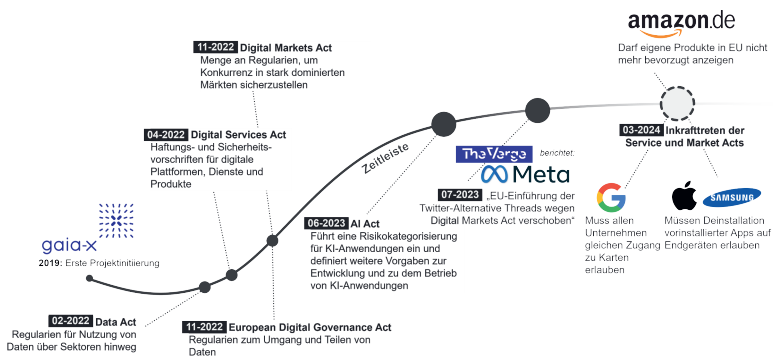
amazon.de
Darf eigene Produkte in EU nicht mehr bevorzugt anzeigen

11-2022 Digital Markets Act
Menge an Regularien, um Konkurrenz in stark dominierten Märkten sicherzustellen

04-2022 Digital Services Act
Haftungs- und Sicherheitsvorschriften für digitale Plattformen, Dienste und Produkte

Zeitleiste

The Verge berichtet:
Meta
07-2023 „EU-Einführung der Twitter-Alternative Threads wegen Digital Markets Act verschoben"

03-2024 Inkrafttreten der Service und Market Acts

gaia-x
2019: Erste Projektinitiierung

06-2023 AI Act
Führt eine Risikokategorisierung für KI-Anwendungen ein und definiert weitere Vorgaben zur Entwicklung und zu dem Betrieb von KI-Anwendungen

Muss allen Unternehmen gleichen Zugang zu Karten erlauben

SAMSUNG
Müssen Deinstallation vorinstallierter Apps auf Endgeräten erlauben

02-2022 Data Act
Regularien für Nutzung von Daten über Sektoren hinweg

11-2022 European Digital Governance Act
Regularien zum Umgang und Teilen von Daten